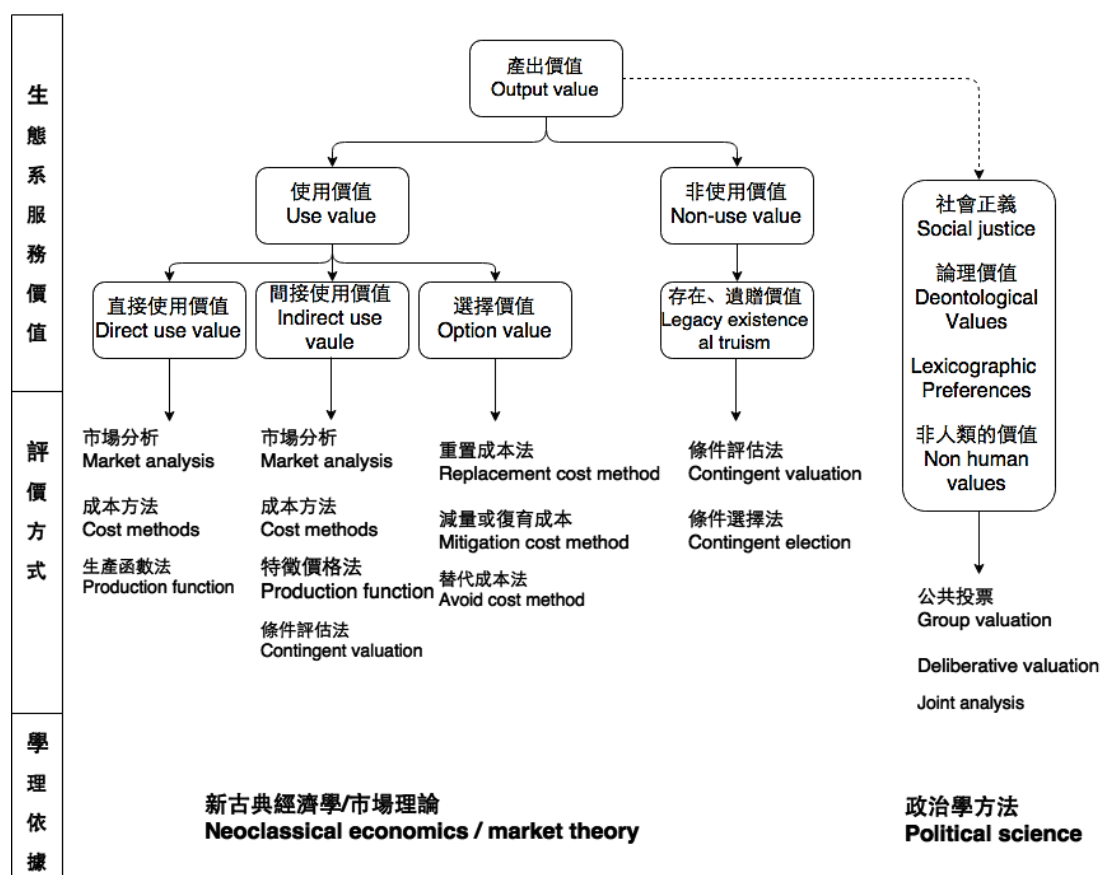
生態系服務價值

評價方式

學理依據

產出價值
Output value

使用價值
Use value

非使用價值
Non-use value

社會正義
Social justice

論理價值
Deontological Values

Lexicographic Preferences

非人類的價值
Non human values

直接使用價值
Direct use value

間接使用價值
Indirect use vaule

選擇價值
Option value

存在、遺贈價值
Legacy existence al truism

市場分析
Market analysis

成本方法
Cost methods

生產函數法
Production function

市場分析
Market analysis

成本方法
Cost methods

特徵價格法
Production function

條件評估法
Contingent valuation

重置成本法
Replacement cost method

減量或復育成本
Mitigation cost method

替代成本法
Avoid cost method

條件評估法
Contingent valuation

條件選擇法
Contingent election

公共投票
Group valuation

Deliberative valuation

Joint analysis

新古典經濟學/市場理論
Neoclassical economics / market theory

政治學方法
Political science